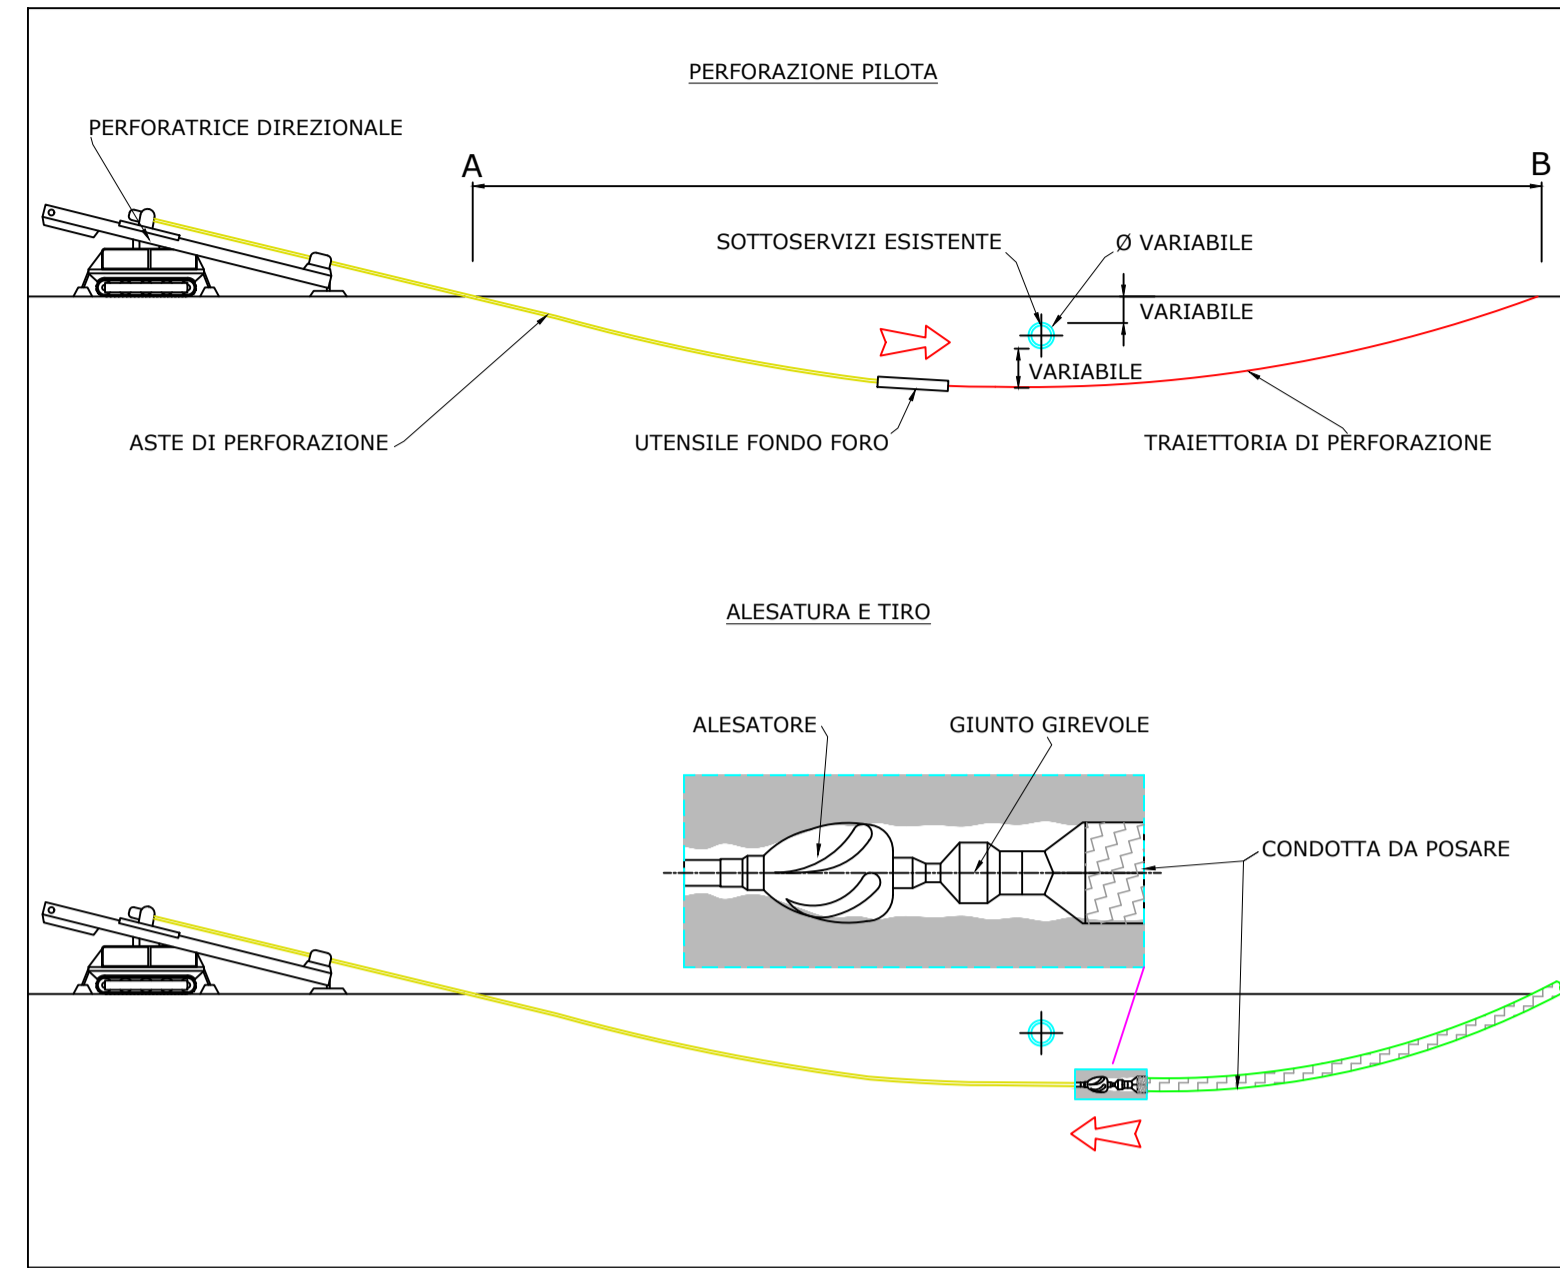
PERFORAZIONE PILOTA

PERFORATRICE DIREZIONALE

A

B

SOTTOSERVIZI ESISTENTE

Ø VARIABILE

VARIABILE

VARIABILE

ASTE DI PERFORAZIONE

UTENSILE FONDO FORO

TRAIETTORIA DI PERFORAZIONE

ALESATURA E TIRO

ALESATORE

GIUNTO GIREVOLE

CONDOTTA DA POSARE